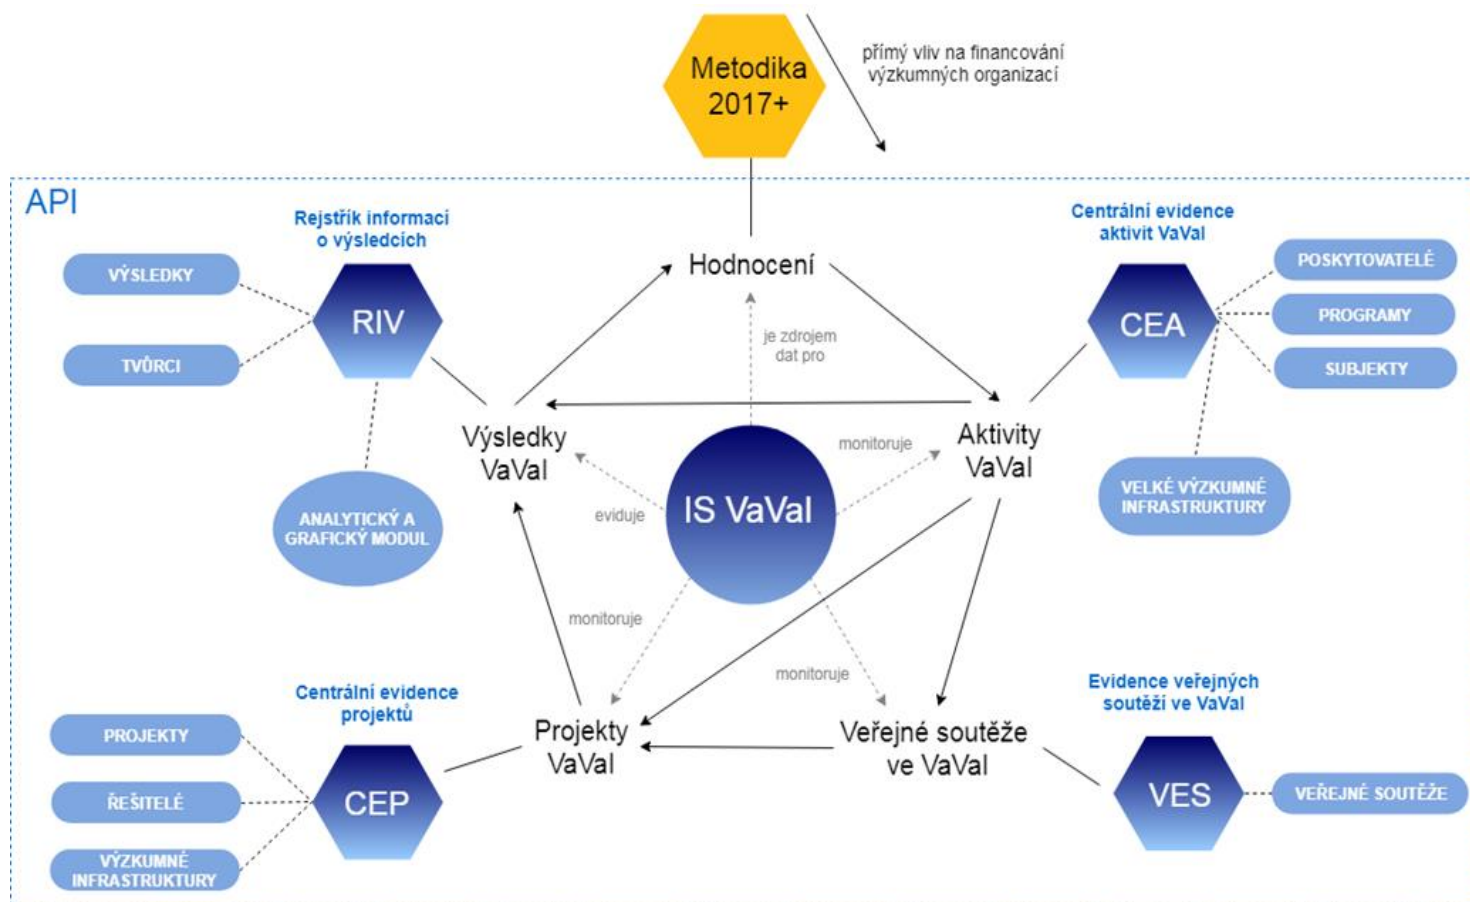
Metodika 2017+

přímý vliv na financování výzkumných organizací

API

Rejstřík informací o výsledcích

VÝSLEDKY

TVŮRCI

RIV

ANALYTICKÝ A GRAFICKÝ MODUL

Hodnocení

je zdrojem dat pro

Centrální evidence aktivit VaVal

CEA

POSKYTOVATELÉ

PROGRAMY

SUBJEKTY

VELKÉ VÝZKUMNÉ INFRASTRUKTURY

Výsledky VaVal

Aktivity VaVal

monitoruje

eviduje

IS VaVal

monitoruje

monitoruje

Centrální evidence projektů

PROJEKTY

ŘEŠITELÉ

VÝZKUMNÉ INFRASTRUKTURY

CEP

Projekty VaVal

Veřejné soutěže ve VaVal

Evidence veřejných soutěží ve VaVal

VES

VEŘEJNÉ SOUTĚŽE